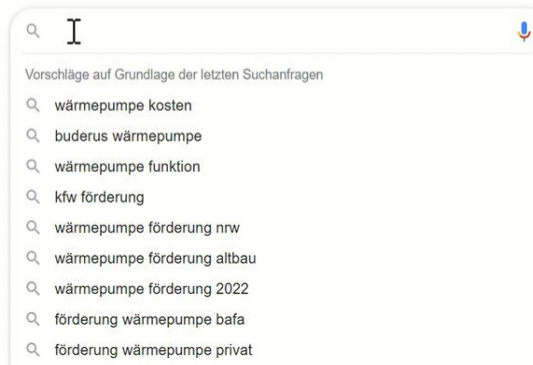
Vorschläge auf Grundlage der letzten Suchanfragen

wärmepumpe kosten

buderus wärmepumpe

wärmepumpe funktion

kfw förderung

wärmepumpe förderung nrw

wärmepumpe förderung altbau

wärmepumpe förderung 2022

förderung wärmepumpe bafa

förderung wärmepumpe privat